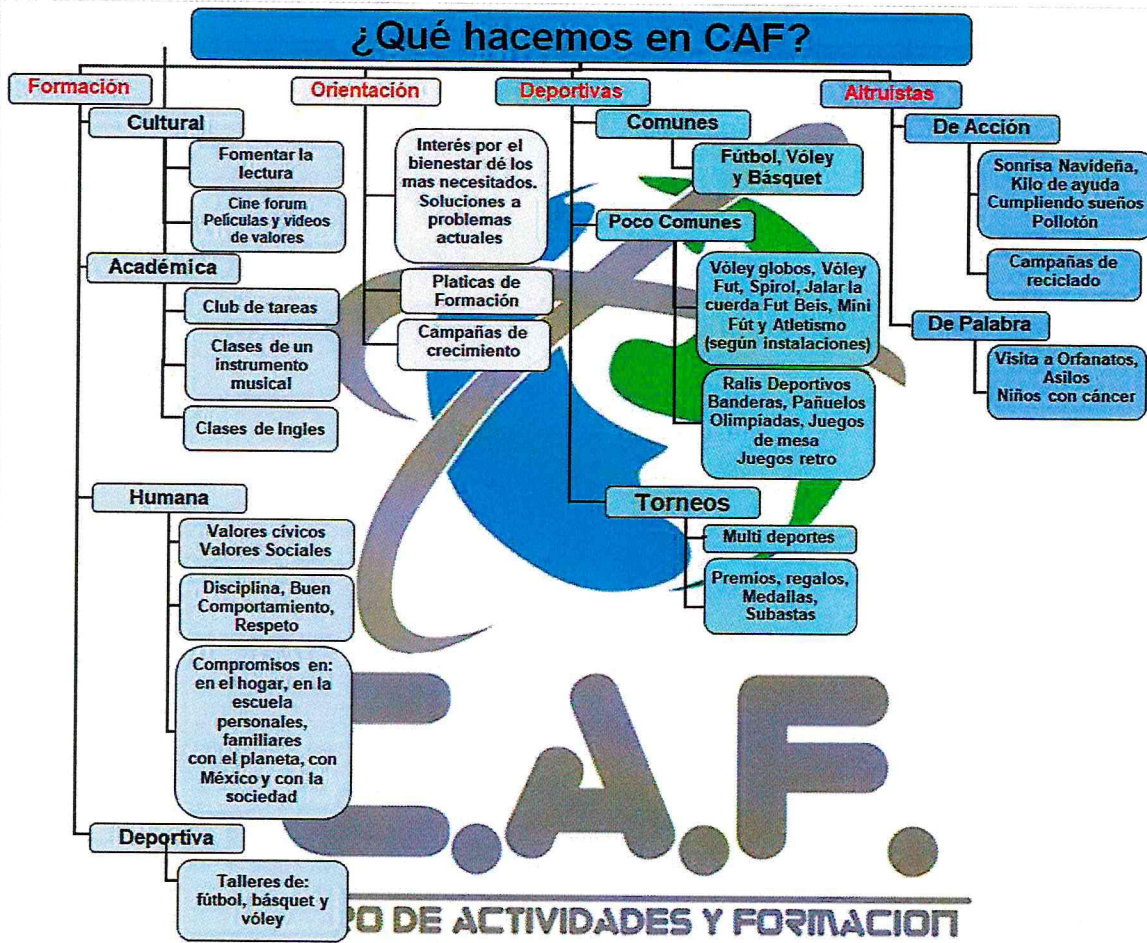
¿Qué hacemos en CAF?

Formación

Cultural

Fomentar la lectura

Cine forum Películas y videos de valores

Académica

Club de tareas

Clases de un instrumento musical

Clases de Ingles

Humana

Valores cívicos Valores Sociales

Disciplina, Buen Comportamiento, Respeto

Compromisos en: en el hogar, en la escuela personales, familiares con el planeta, con México y con la sociedad

Deportiva

Talleres de: fútbol, básquet y vóley

Orientación

Interés por el bienestar dé los mas necesitados. Soluciones a problemas actuales

Platicas de Formación

Campañas de crecimiento

Deportivas

Comunes

Fútbol, Vóley y Básquet

Poco Comunes

Vóley globos, Vóley Fut, Spirol, Jalar la cuerda Fut Beis, Mini Fút y Atletismo (según instalaciones)

Ralis Deportivos Banderas, Pañuelos Olimpiadas, Juegos de mesa Juegos retro

Torneos

Multi deportes

Premios, regalos, Medallas, Subastas

Altruistas

De Acción

Sonrisa Navideña, Kilo de ayuda Cumpliendo sueños Pollotón

Campañas de reciclado

De Palabra

Visita a Orfanatos, Asilos Niños con cáncer

C.A.F.

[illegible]PO DE ACTIVIDADES Y FORMACION